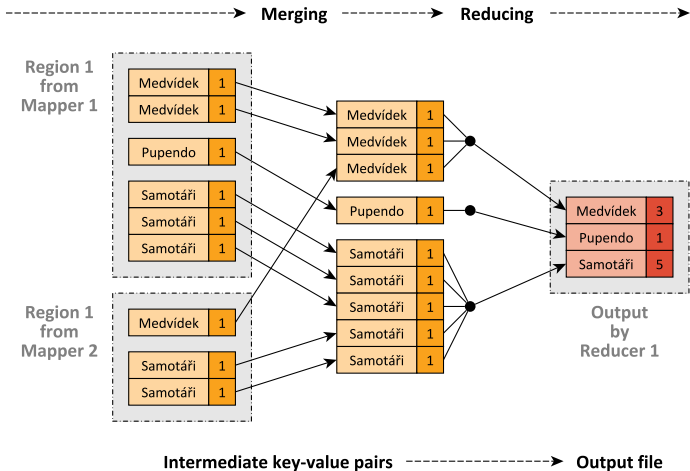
Merging Reducing

Region 1 from Mapper 1

| Medvídek | 1 |
|---|---|
| Medvídek | 1 |

| Pupendo | 1 |
|---|---|

| Samotáři | 1 |
|---|---|
| Samotáři | 1 |
| Samotáři | 1 |

Region 1 from Mapper 2

| Medvídek | 1 |
|---|---|

| Samotáři | 1 |
|---|---|
| Samotáři | 1 |

| Medvídek | 1 |
|---|---|
| Medvídek | 1 |
| Medvídek | 1 |

| Pupendo | 1 |
|---|---|

| Samotáři | 1 |
|---|---|
| Samotáři | 1 |
| Samotáři | 1 |
| Samotáři | 1 |
| Samotáři | 1 |

| Medvídek | 3 |
|---|---|
| Pupendo | 1 |
| Samotáři | 5 |

Output by Reducer 1

Intermediate key-value pairs Output file